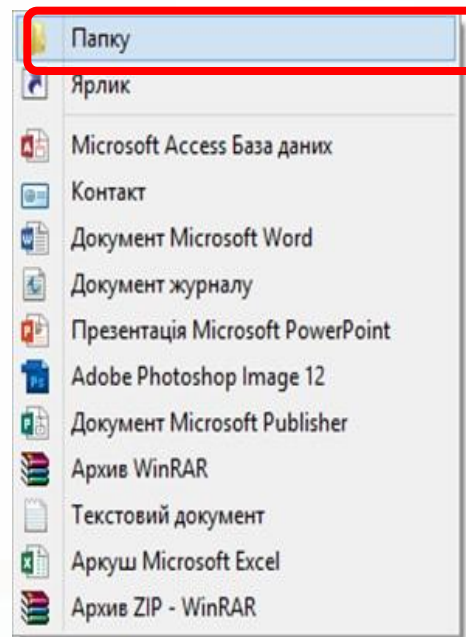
Папку
Ярлик
Microsoft Access База даних
Контакт
Документ Microsoft Word
Документ журналу
Презентація Microsoft PowerPoint
Adobe Photoshop Image 12
Документ Microsoft Publisher
Архив WinRAR
Текстовий документ
Аркуш Microsoft Excel
Архив ZIP - WinRAR